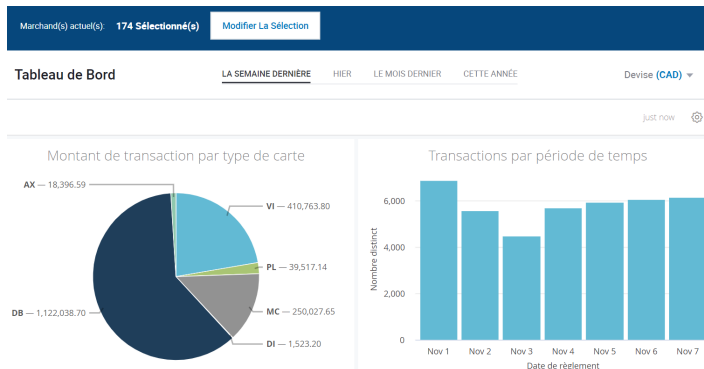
Marchand(s) actuel(s): 174 Sélectionné(s) Modifier La Sélection

Tableau de Bord

LA SEMAINE DERNIÈRE HIER LE MOIS DERNIER CETTE ANNÉE

Devise (CAD)

Just now

Montant de transaction par type de carte

AX — 18,396.59

VI — 410,763.80

PL — 39,517.14

MC — 250,027.65

DB — 1,122,038.70

DI — 1,523.20

Transactions par période de temps

6,000

4,000

2,000

0

Nombre distinct

Nov 1 Nov 2 Nov 3 Nov 4 Nov 5 Nov 6 Nov 7

Date de règlement